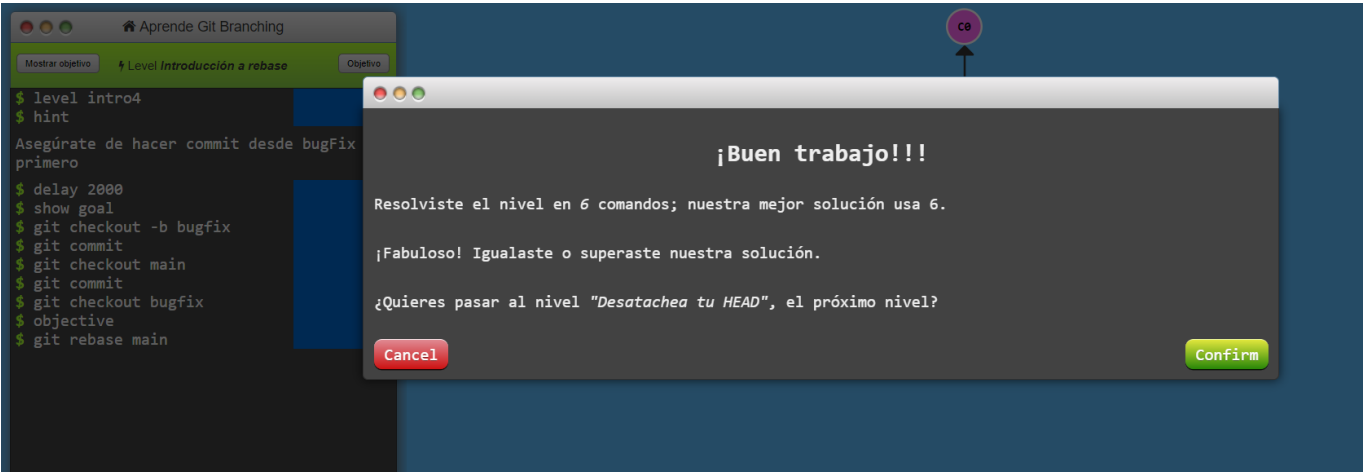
Aprende Git Branching

Mostrar objetivo

Level Introducción a rebase

Objetivo

$ level intro4
$ hint

Asegúrate de hacer commit desde bugFix primero

$ delay 2000
$ show goal
$ git checkout -b bugfix
$ git commit
$ git checkout main
$ git commit
$ git checkout bugfix
$ objective
$ git rebase main

C0

¡Buen trabajo!!!

Resolviste el nivel en 6 comandos; nuestra mejor solución usa 6.

¡Fabuloso! Igualaste o superaste nuestra solución.

¿Quieres pasar al nivel "Desatachea tu HEAD", el próximo nivel?

Cancel

Confirm